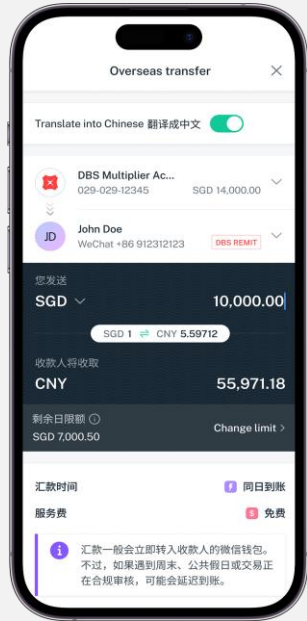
Overseas transfer

Translate into Chinese 翻译成中文

DBS Multiplier Ac...
029-029-12345 SGD 14,000.00

JD
John Doe
WeChat +86 912312123
DBS REMIT

您发送
SGD
10,000.00

SGD 1 ⇌ CNY 5.59712

收款人将收取
CNY
55,971.18

剩余日限额
SGD 7,000.50
Change limit

汇款时间
同日到账

服务费
免费

汇款一般会立即转入收款人的微信钱包。不过，如果遇到周末、公共假日或交易正在合规审核，可能会延迟到账。